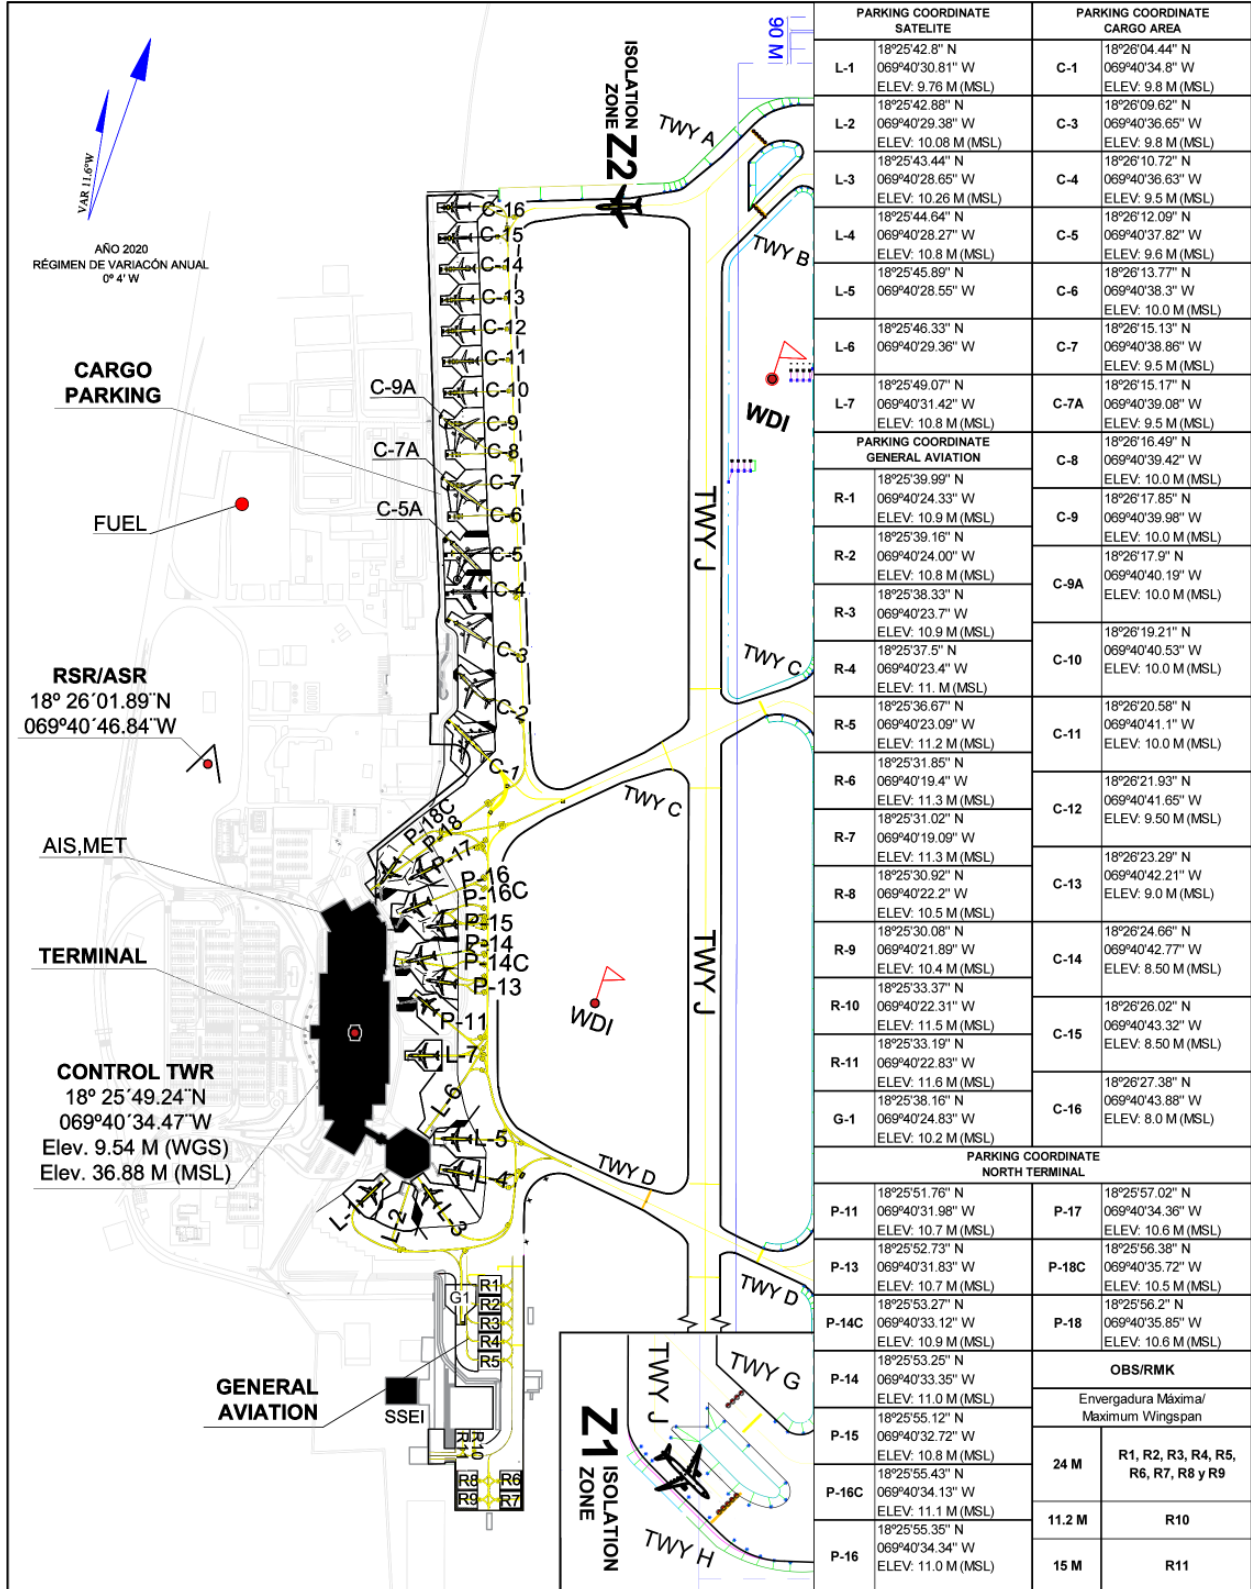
VAR 11.6°W

AÑO 2020
RÉGIMEN DE VARIACÓN ANUAL
0° 4' W

90 M

ISOLATION ZONE Z2

TWY A

TWY B

C-16
C-15
C-14
C-13
C-12
C-11
C-10
C-9A
C-9
C-8
C-7A
C-7
C-6
C-5A
C-5
C-4
C-3
C-2
C-1

CARGO PARKING

FUEL

WDI

TWY J

TWY C

RSR/ASR
18° 26´01.89¨N
069°40´46.84¨W

AIS,MET

TERMINAL

CONTROL TWR
18° 25´49.24¨N
069°40´34.47¨W
Elev. 9.54 M (WGS)
Elev. 36.88 M (MSL)

P-18C
P-18
P-17
P-16
P-16C
P-15
P-14
P-14C
P-13
P-11
L-7
L-6
L-5
L-4
L-3
L-2
L-1

WDI

TWY C

TWY J

TWY D

TWY D

G1
R1
R2
R3
R4
R5
R10
R11
R8
R6
R9
R7

GENERAL AVIATION

SSEI

Z1 ISOLATION ZONE

TWY J

TWY G

TWY H

| PARKING COORDINATE SATELITE | | PARKING COORDINATE CARGO AREA | |
|---|---|---|---|
| L-1 | 18°25'42.8" N 069°40'30.81" W ELEV: 9.76 M (MSL) | C-1 | 18°26'04.44" N 069°40'34.8" W ELEV: 9.8 M (MSL) |
| L-2 | 18°25'42.88" N 069°40'29.38" W ELEV: 10.08 M (MSL) | C-3 | 18°26'09.62" N 069°40'36.65" W ELEV: 9.8 M (MSL) |
| L-3 | 18°25'43.44" N 069°40'28.65" W ELEV: 10.26 M (MSL) | C-4 | 18°26'10.72" N 069°40'36.63" W ELEV: 9.5 M (MSL) |
| L-4 | 18°25'44.64" N 069°40'28.27" W ELEV: 10.8 M (MSL) | C-5 | 18°26'12.09" N 069°40'37.82" W ELEV: 9.6 M (MSL) |
| L-5 | 18°25'45.89" N 069°40'28.55" W | C-6 | 18°26'13.77" N 069°40'38.3" W ELEV: 10.0 M (MSL) |
| L-6 | 18°25'46.33" N 069°40'29.36" W | C-7 | 18°26'15.13" N 069°40'38.86" W ELEV: 9.5 M (MSL) |
| L-7 | 18°25'49.07" N 069°40'31.42" W ELEV: 10.8 M (MSL) | C-7A | 18°26'15.17" N 069°40'39.08" W ELEV: 9.5 M (MSL) |
| PARKING COORDINATE GENERAL AVIATION | | C-8 | 18°26'16.49" N 069°40'39.42" W ELEV: 10.0 M (MSL) |
| R-1 | 18°25'39.99" N 069°40'24.33" W ELEV: 10.9 M (MSL) | C-9 | 18°26'17.85" N 069°40'39.98" W ELEV: 10.0 M (MSL) |
| R-2 | 18°25'39.16" N 069°40'24.00" W ELEV: 10.8 M (MSL) | C-9A | 18°26'17.9" N 069°40'40.19" W ELEV: 10.0 M (MSL) |
| R-3 | 18°25'38.33" N 069°40'23.7" W ELEV: 10.9 M (MSL) | | |
| R-4 | 18°25'37.5" N 069°40'23.4" W ELEV: 11. M (MSL) | C-10 | 18°26'19.21" N 069°40'40.53" W ELEV: 10.0 M (MSL) |
| R-5 | 18°25'36.67" N 069°40'23.09" W ELEV: 11.2 M (MSL) | C-11 | 18°26'20.58" N 069°40'41.1" W ELEV: 10.0 M (MSL) |
| R-6 | 18°25'31.85" N 069°40'19.4" W ELEV: 11.3 M (MSL) | C-12 | 18°26'21.93" N 069°40'41.65" W ELEV: 9.50 M (MSL) |
| R-7 | 18°25'31.02" N 069°40'19.09" W ELEV: 11.3 M (MSL) | | |
| R-8 | 18°25'30.92" N 069°40'22.2" W ELEV: 10.5 M (MSL) | C-13 | 18°26'23.29" N 069°40'42.21" W ELEV: 9.0 M (MSL) |
| R-9 | 18°25'30.08" N 069°40'21.89" W ELEV: 10.4 M (MSL) | C-14 | 18°26'24.66" N 069°40'42.77" W ELEV: 8.50 M (MSL) |
| R-10 | 18°25'33.37" N 069°40'22.31" W ELEV: 11.5 M (MSL) | C-15 | 18°26'26.02" N 069°40'43.32" W ELEV: 8.50 M (MSL) |
| R-11 | 18°25'33.19" N 069°40'22.83" W ELEV: 11.6 M (MSL) | C-16 | 18°26'27.38" N 069°40'43.88" W ELEV: 8.0 M (MSL) |
| G-1 | 18°25'38.16" N 069°40'24.83" W ELEV: 10.2 M (MSL) | | |

| PARKING COORDINATE NORTH TERMINAL | | | |
|---|---|---|---|
| P-11 | 18°25'51.76" N 069°40'31.98" W ELEV: 10.7 M (MSL) | P-17 | 18°25'57.02" N 069°40'34.36" W ELEV: 10.6 M (MSL) |
| P-13 | 18°25'52.73" N 069°40'31.83" W ELEV: 10.7 M (MSL) | P-18C | 18°25'56.38" N 069°40'35.72" W ELEV: 10.5 M (MSL) |
| P-14C | 18°25'53.27" N 069°40'33.12" W ELEV: 10.9 M (MSL) | P-18 | 18°25'56.2" N 069°40'35.85" W ELEV: 10.6 M (MSL) |
| P-14 | 18°25'53.25" N 069°40'33.35" W ELEV: 11.0 M (MSL) | OBS/RMK | |
| | | Envergadura Máxima/ Maximum Wingspan | |
| P-15 | 18°25'55.12" N 069°40'32.72" W ELEV: 10.8 M (MSL) | 24 M | R1, R2, R3, R4, R5, R6, R7, R8 y R9 |
| P-16C | 18°25'55.43" N 069°40'34.13" W ELEV: 11.1 M (MSL) | 11.2 M | R10 |
| P-16 | 18°25'55.35" N 069°40'34.34" W ELEV: 11.0 M (MSL) | 15 M | R11 |